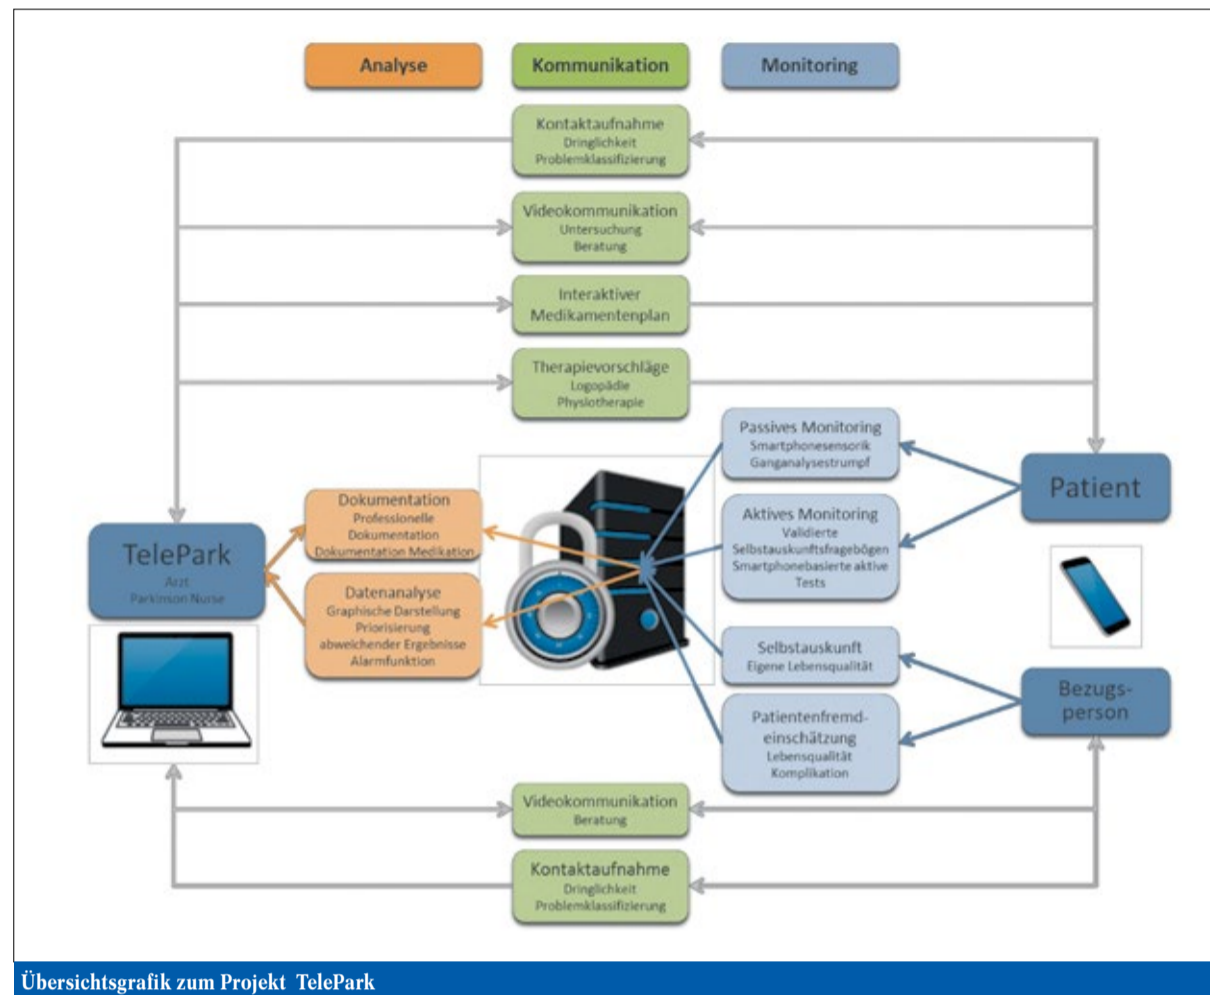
Analyse

Kommunikation

Monitoring

Kontaktaufnahme
Dringlichkeit
Problemklassifizierung

Videokommunikation
Untersuchung
Beratung

Interaktiver
Medikamentenplan

Therapievorschläge
Logopädie
Physiotherapie

Passives Monitoring
Smartphonesensorik
Ganganalysestrumpf

Patient

Aktives Monitoring
Validierte
Selbstauskunftsfragebögen
Smartphonebasierte aktive
Tests

TelePark
Arzt
Parkinson Nurse

Dokumentation
Professionelle
Dokumentation
Dokumentation Medikation

Datenanalyse
Graphische Darstellung
Priorisierung
abweichender Ergebnisse
Alarmfunktion

Selbstauskunft
Eigene Lebensqualität

Bezugs-
person

Patientenfremdeinschätzung
Lebensqualität
Komplikation

Videokommunikation
Beratung

Kontaktaufnahme
Dringlichkeit
Problemklassifizierung

Übersichtsgrafik zum Projekt TelePark